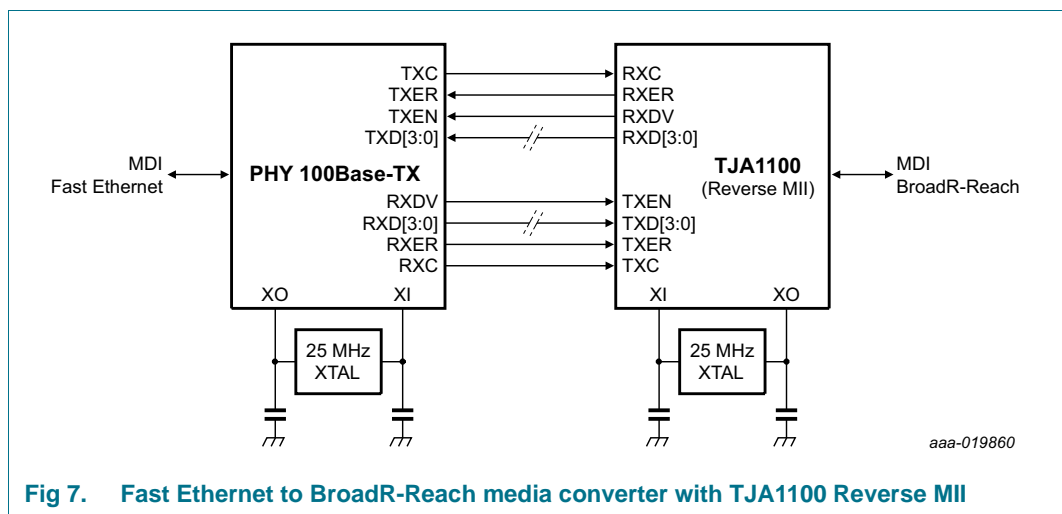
MDI
Fast Ethernet

PHY 100Base-TX

TXC
TXER
TXEN
TXD[3:0]

RXDV
RXD[3:0]
RXER
RXC

XO
XI

25 MHz
XTAL

RXC
RXER
RXDV
RXD[3:0]

TJA1100
(Reverse MII)

TXEN
TXD[3:0]
TXER
TXC

XI
XO

25 MHz
XTAL

MDI
BroadR-Reach

aaa-019860

Fig 7. Fast Ethernet to BroadR-Reach media converter with TJA1100 Reverse MII